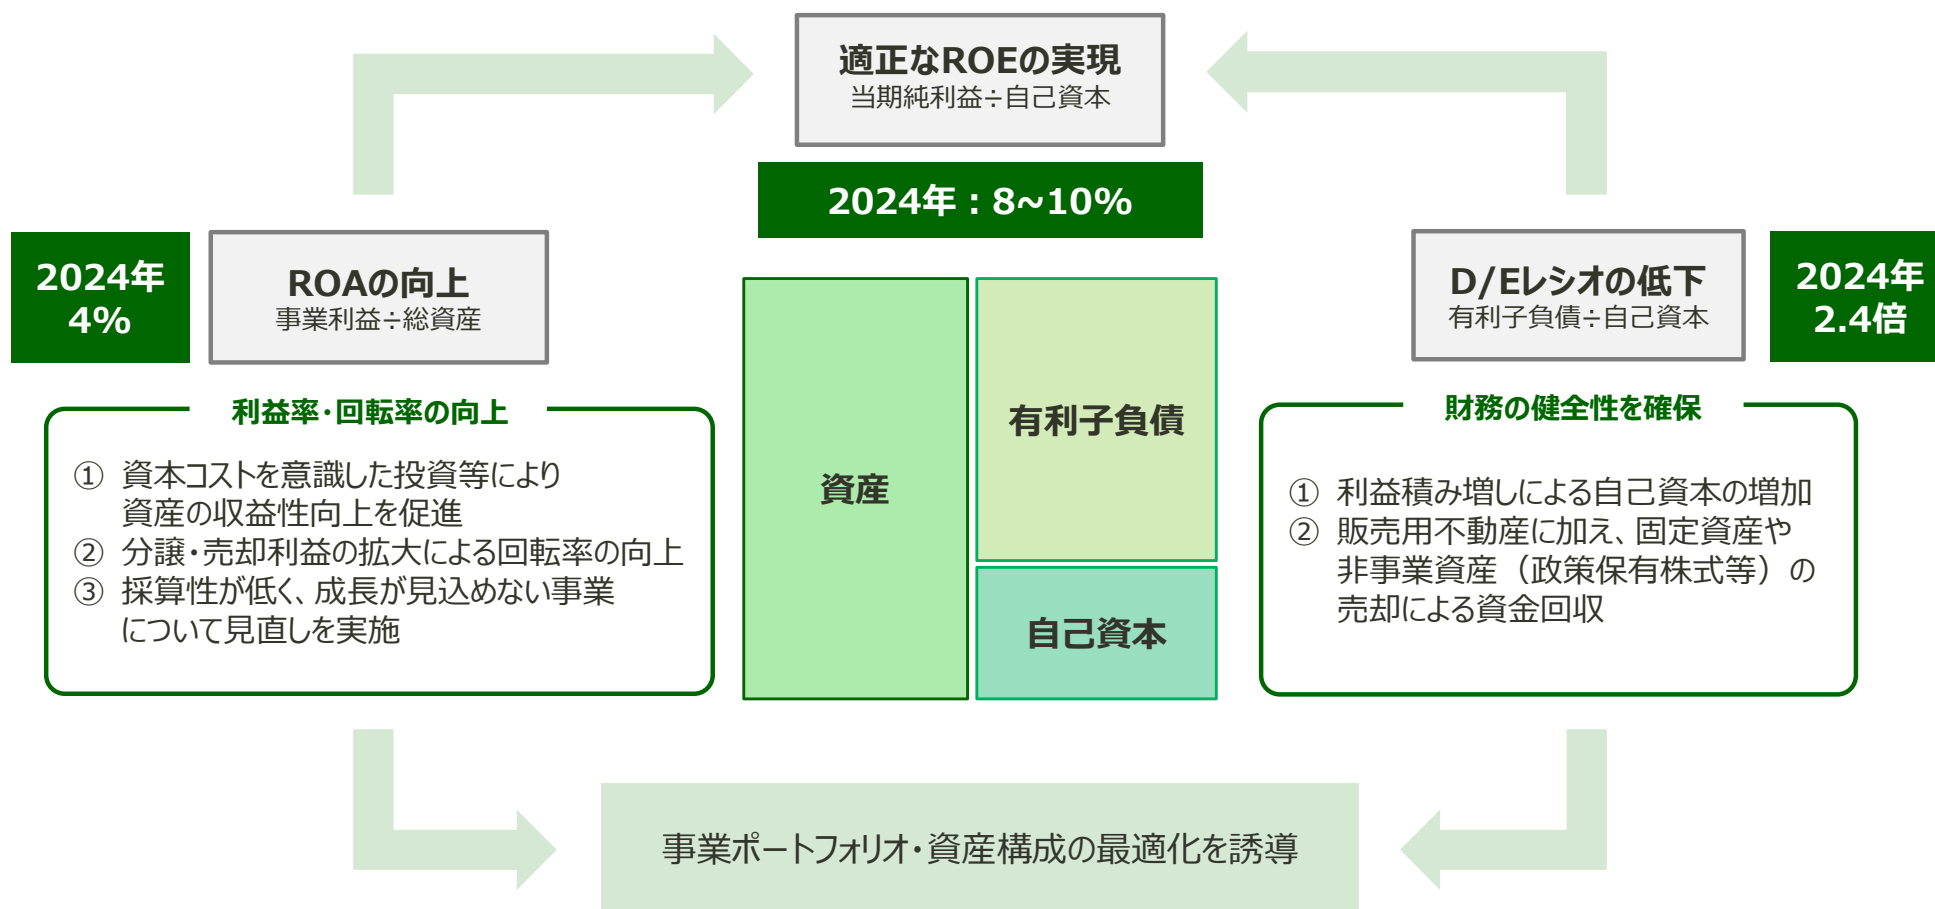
適正なROEの実現
当期純利益÷自己資本

2024年：8~10%

2024年
4%

ROAの向上
事業利益÷総資産

利益率・回転率の向上

① 資本コストを意識した投資等により資産の収益性向上を促進
② 分譲・売却利益の拡大による回転率の向上
③ 採算性が低く、成長が見込めない事業について見直しを実施

資産

有利子負債

自己資本

D/Eレシオの低下
有利子負債÷自己資本

2024年
2.4倍

財務の健全性を確保

① 利益積み増しによる自己資本の増加
② 販売用不動産に加え、固定資産や非事業資産（政策保有株式等）の売却による資金回収

事業ポートフォリオ・資産構成の最適化を誘導